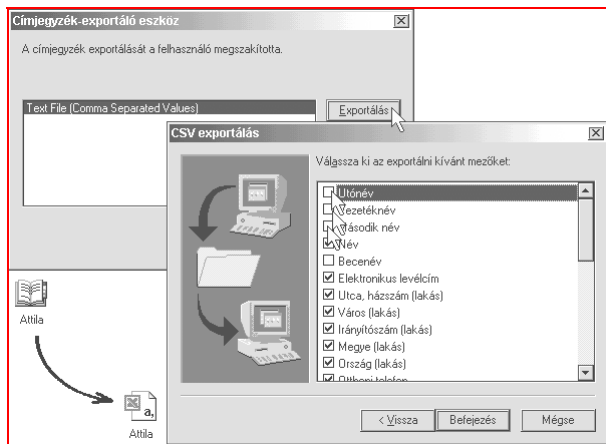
Címjegyzék-exportáló eszköz

A címjegyzék exportálását a felhasználó megszakította.

Text File (Comma Separated Values)

Exportálás

CSV exportálás

Válassza ki az exportálni kívánt mezőket:

Utónév
Vezetéknév
Második név
Név
Becenév
Elektronikus levélcím
Utca, házszám (lakás)
Város (lakás)
Irányítószám (lakás)
Megye (lakás)
Ország (lakás)
Otthoni telefon

< Vissza
Befejezés
Mégse

Attila

a,

Attila